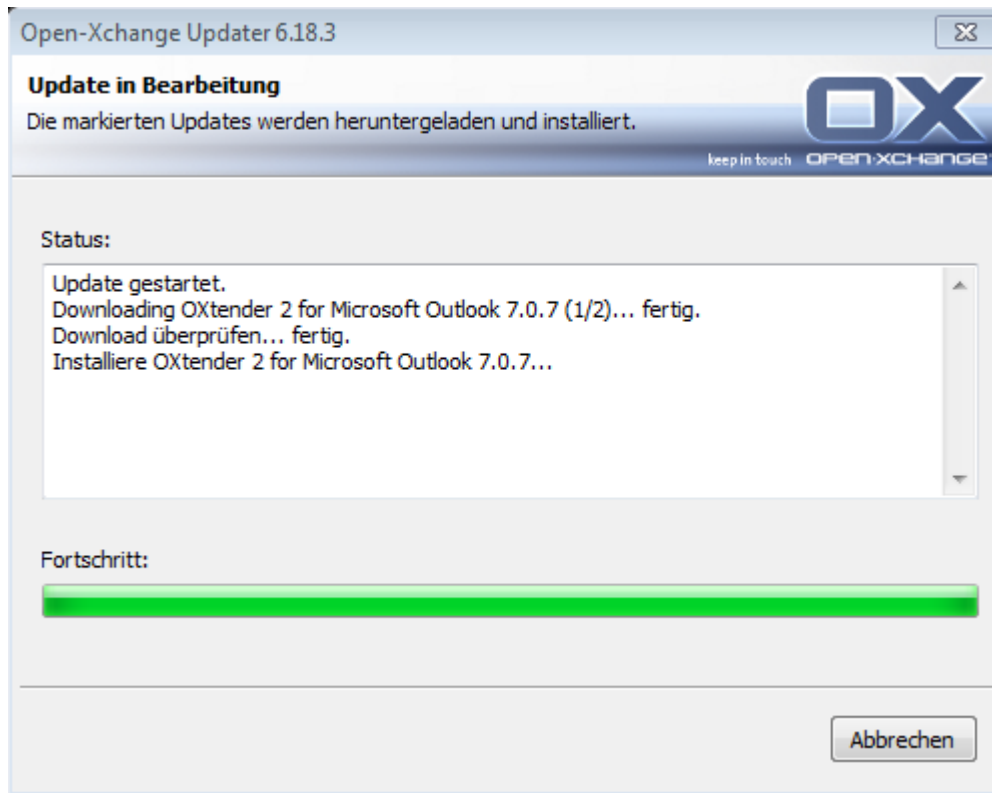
Open-Xchange Updater 6.18.3

Update in Bearbeitung

Die markierten Updates werden heruntergeladen und installiert.

OX

keep in touch OPEN-XCHANGE

Status:

Update gestartet.
Downloading OXtender 2 for Microsoft Outlook 7.0.7 (1/2)... fertig.
Download überprüfen... fertig.
Installiere OXtender 2 for Microsoft Outlook 7.0.7...

Fortschritt:

Abbrechen